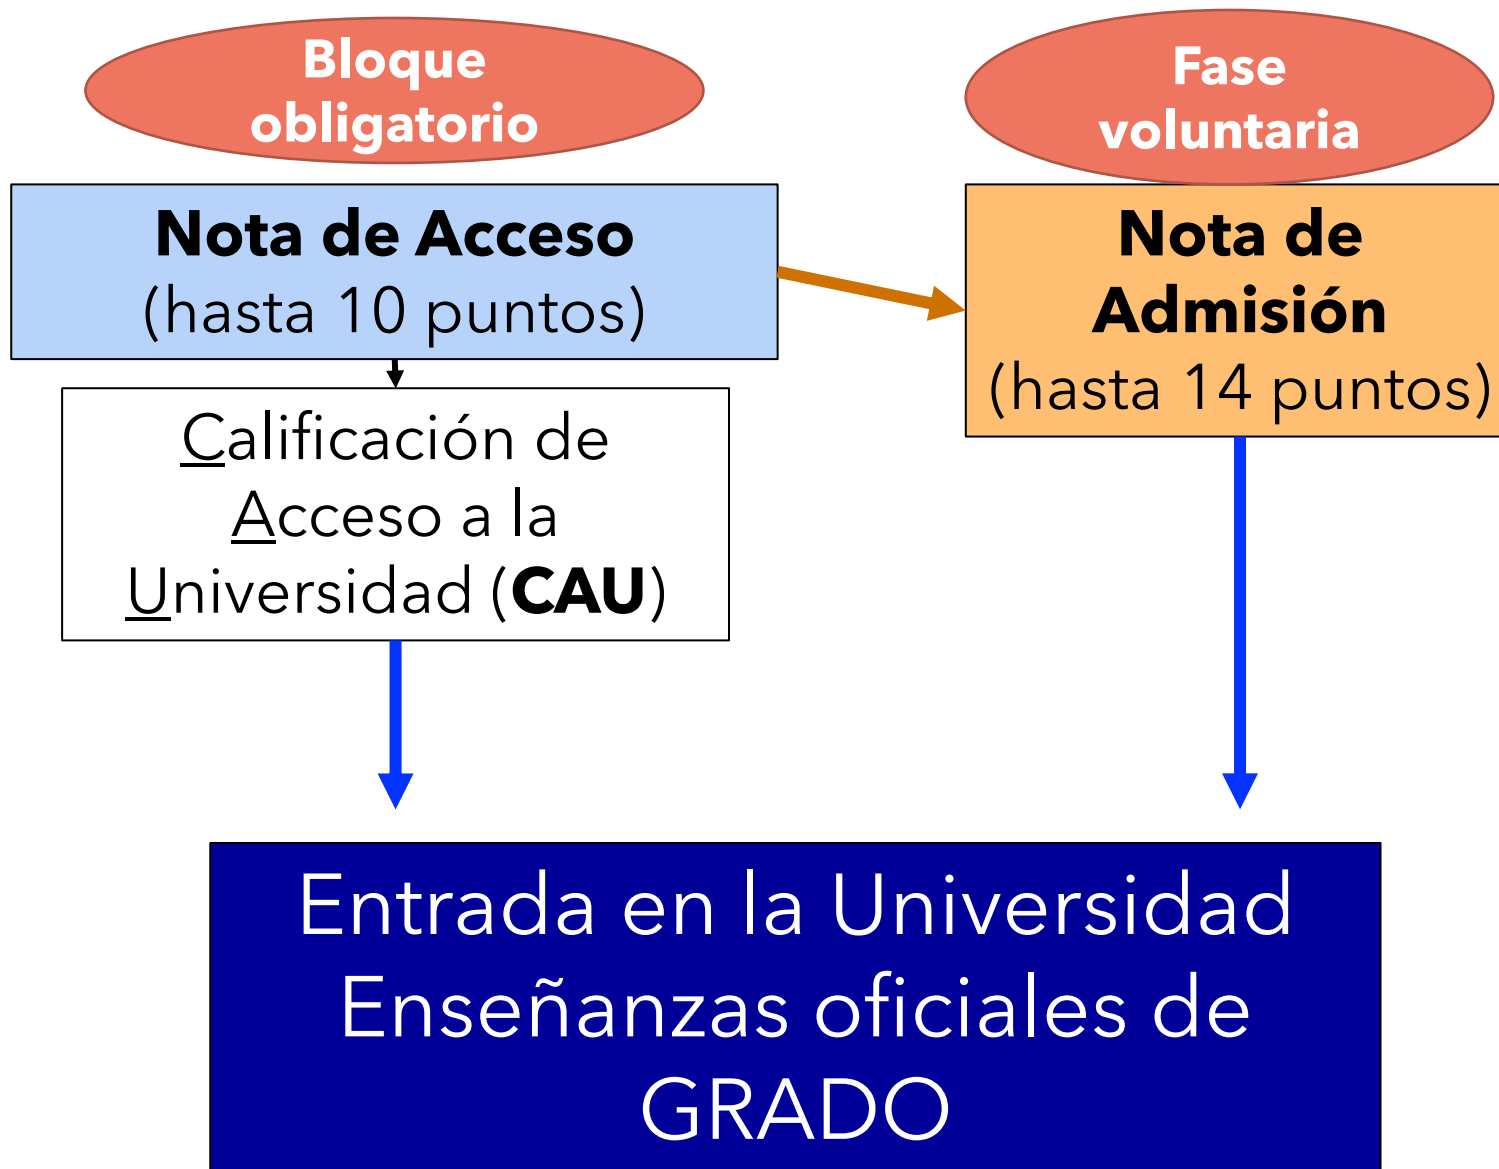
Bloque obligatorio

Fase voluntaria

Nota de Acceso
(hasta 10 puntos)

Nota de Admisión
(hasta 14 puntos)

Calificación de Acceso a la Universidad (CAU)

Entrada en la Universidad
Enseñanzas oficiales de GRADO